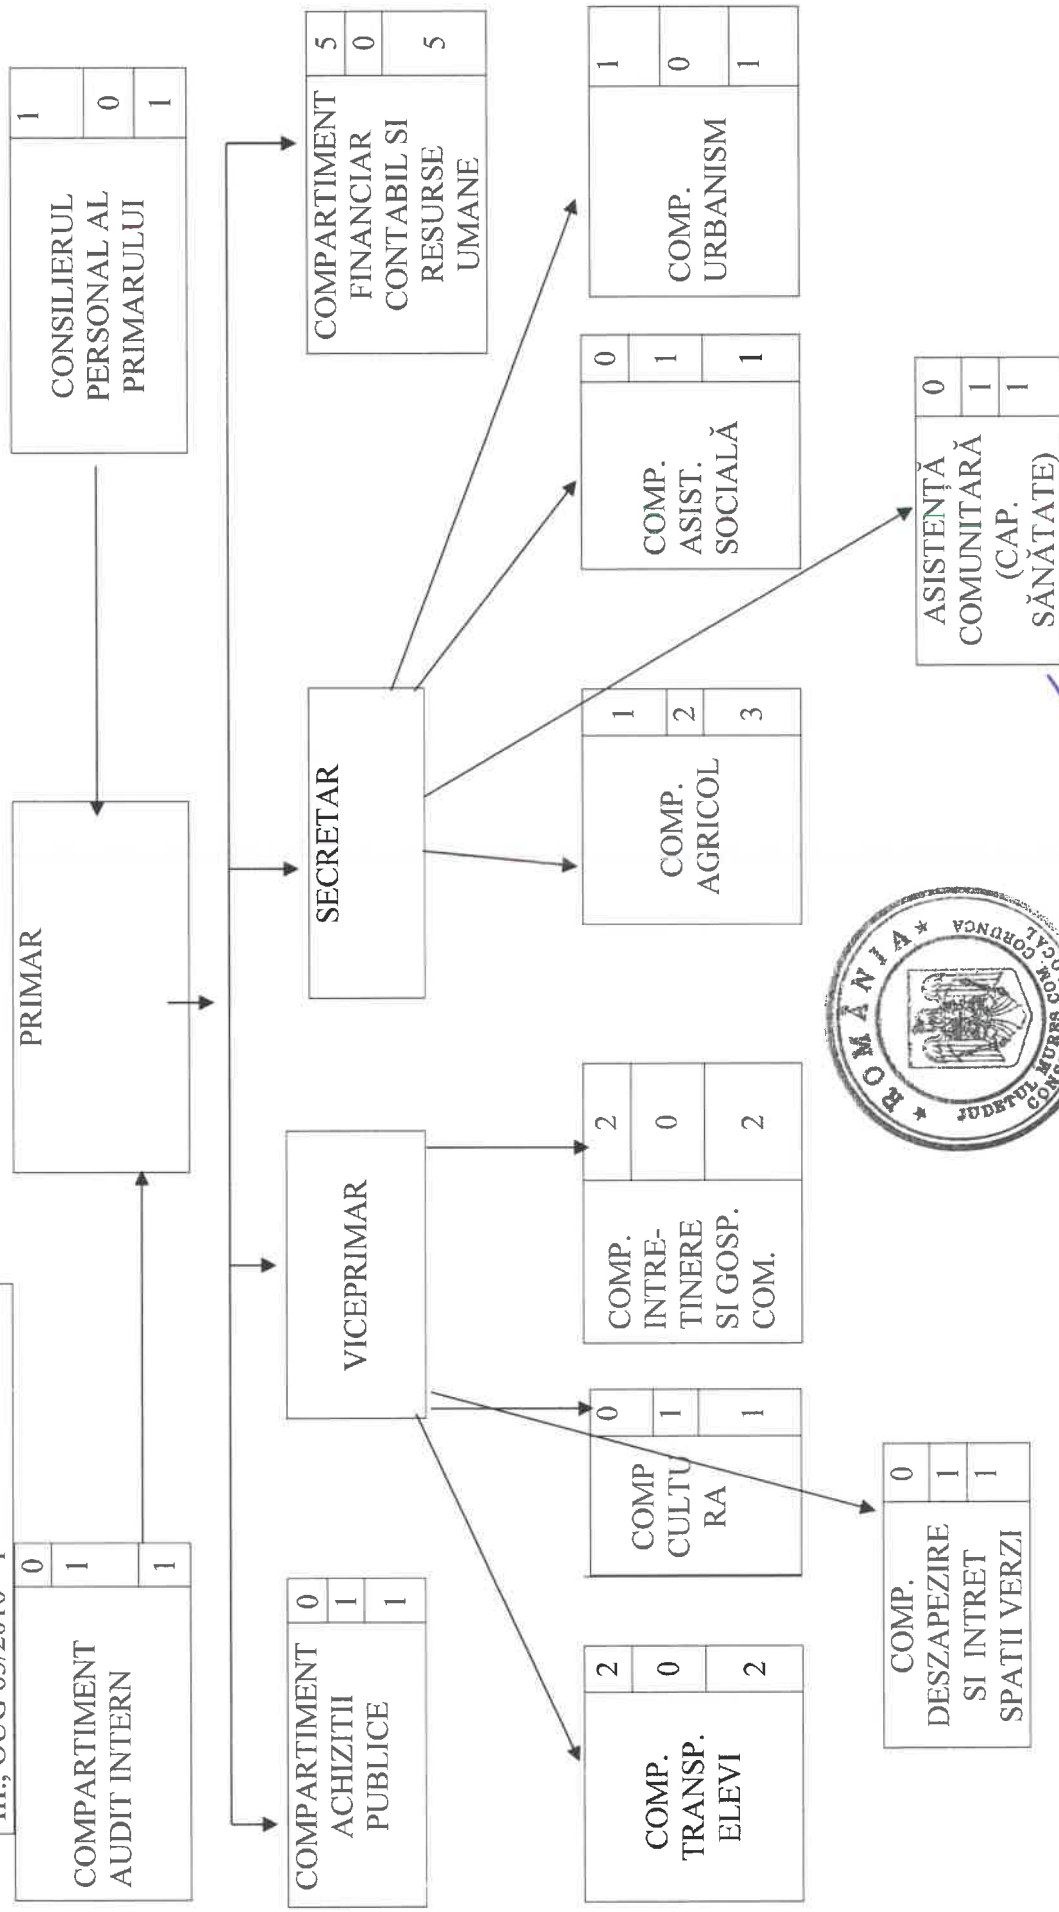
lit., OUG 63/2010 - 1

CONSILIERUL PERSONAL AL PRIMARULUI
1
0
1

COMPARTIMENT AUDIT INTERN
0
1
1

PRIMAR

COMPARTIMENT FINANCIAR CONTABIL SI RESURSE UMANE
5
0
5

COMPARTIMENT ACHIZITII PUBLICE
0
1
1

VICEPRIMAR

SECRETAR

COMP. URBANISM
1
0
1

COMP. ASIST. SOCIALĂ
0
1
1

ASISTENȚĂ COMUNITARĂ (CAP. SĂNĂTATE)
0
1
1

COMP. AGRICOL
1
2
3

COMP. INTRETINERE SI GOSP. COM.
2
0
2

COMP CULTURA
0
1
1

COMP. TRANSP. ELEVI
2
0
2

COMP. DESZAPEZIRE SI INTRET SPATII VERZI
0
1
1

ROMÂNIA * JUDEȚUL MUREȘ COM. CORUNCA CONSILIUL LOCAL *